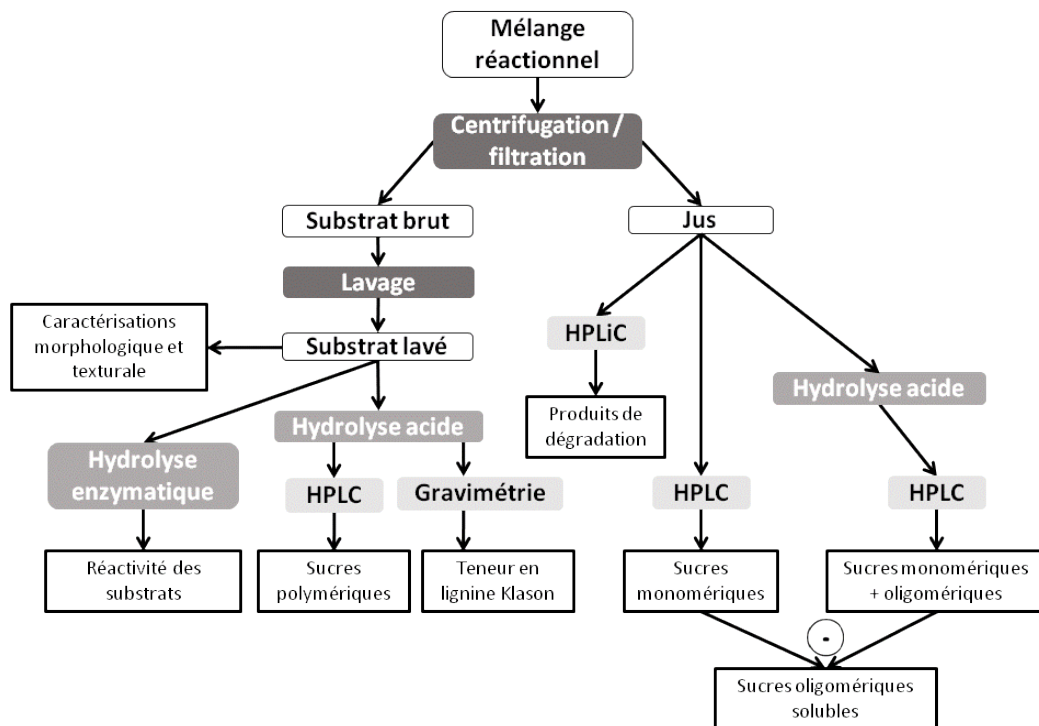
Mélange réactionnel

Centrifugation / filtration

Substrat brut

Jus

Lavage

Caractérisations morphologique et texturale

Substrat lavé

HPLiC

Produits de dégradation

Hydrolyse acide

Hydrolyse enzymatique

Hydrolyse acide

HPLC

Gravimétrie

HPLC

HPLC

Réactivité des substrats

Sucres polymériques

Teneur en lignine Klason

Sucres monomériques

Sucres monomériques + oligomériques

-

Sucres oligomériques solubles